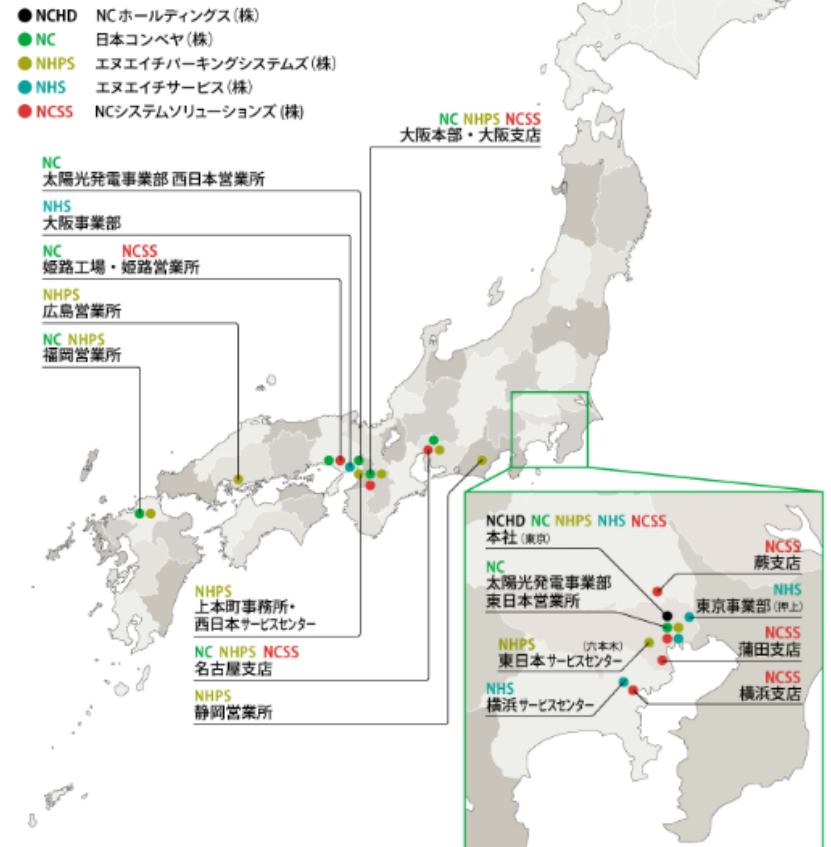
● NCHD NCホールディングス(株)
● NC 日本コンベヤ(株)
● NHPS エヌエイチパーキングシステムズ(株)
● NHS エヌエイチサービス(株)
● NCSS NCシステムソリューションズ(株)

NC NHPS NCSS
大阪本部・大阪支店

NC
太陽光発電事業部 西日本営業所

NHS
大阪事業部

NC NCSS
姫路工場・姫路営業所

NHPS
広島営業所

NC NHPS
福岡営業所

NHPS
上本町事務所・西日本サービスセンター

NC NHPS NCSS
名古屋支店

NHPS
静岡営業所

NCHD NC NHPS NHS NCSS
本社(東京)

NC
太陽光発電事業部
東日本営業所

NHPS (六本木)
東日本サービスセンター

NHS
横浜サービスセンター

NCSS
蕨支店

NHS
東京事業部(押上)

NCSS
蒲田支店

NCSS
横浜支店